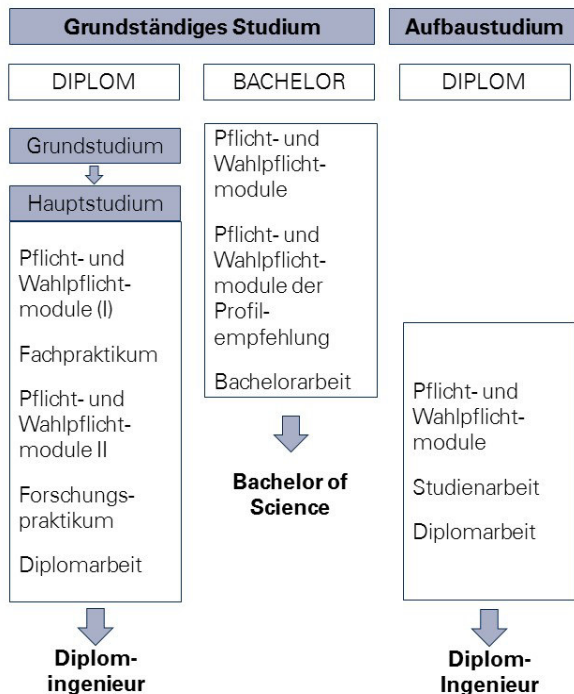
Grundständiges Studium

Aufbaustudium

DIPLOM

BACHELOR

DIPLOM

Grundstudium

Hauptstudium

Pflicht- und Wahlpflichtmodule (I)

Fachpraktikum

Pflicht- und Wahlpflichtmodule II

Forschungspraktikum

Diplomarbeit

Diplomingenieur

Pflicht- und Wahlpflichtmodule

Pflicht- und Wahlpflichtmodule der Profilempfehlung

Bachelorarbeit

Bachelor of Science

Pflicht- und Wahlpflichtmodule

Studienarbeit

Diplomarbeit

Diplom-Ingenieur